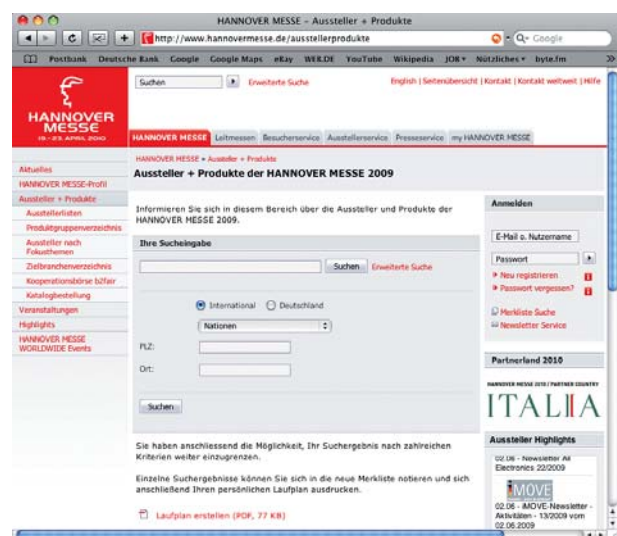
HANNOVER MESSE – Aussteller + Produkte

http://www.hannovermesse.de/ausstellerprodukte

Q▾ Google

Postbank Deutsche Bank Google Google Maps eBay WELT.DE YouTube Wikipedia JOB▾ Nützliches▾ byte.fm

HANNOVER MESSE
19.–23. APRIL 2010

Suchen ▸ Erweiterte Suche

English | Seitenübersicht | Kontakt | Kontakt weltweit | Hilfe

HANNOVER MESSE Leitmessen Besucherservice Ausstellerservice Presseservice my HANNOVER MESSE

Aktuelles
HANNOVER MESSE-Profil
Aussteller + Produkte
Ausstellerlisten
Produktgruppenverzeichnis
Aussteller nach Fokusthemen
Zielbranchenverzeichnis
Kooperationsbörse b2fair
Katalogbestellung
Veranstaltungen
Highlights
HANNOVER MESSE WORLDWIDE Events

HANNOVER MESSE » Aussteller + Produkte

Aussteller + Produkte der HANNOVER MESSE 2009

Informieren Sie sich in diesem Bereich über die Aussteller und Produkte der HANNOVER MESSE 2009.

Ihre Sucheingabe

Suchen Erweiterte Suche

International Deutschland

Nationen

PLZ:

Ort:

Suchen

Sie haben anschliessend die Möglichkeit, Ihr Suchergebnis nach zahlreichen Kriterien weiter einzugrenzen.

Einzelne Suchergebnisse können Sie sich in die neue Merkliste notieren und sich anschließend Ihren persönlichen Laufplan ausdrucken.

Laufplan erstellen (PDF, 77 KB)

Anmelden

E-Mail o. Nutzername

Passwort

» Neu registrieren
» Passwort vergessen?

Merkliste Suche
Newsletter Service

Partnerland 2010

HANNOVER MESSE 2010 / PARTNER COUNTRY

ITALIA

Aussteller Highlights

02.06 - Newsletter All Electronics 22/2009

iMOVE

02.06 - iMOVE-Newsletter - Aktivitäten - 13/2009 vom 02.06.2009